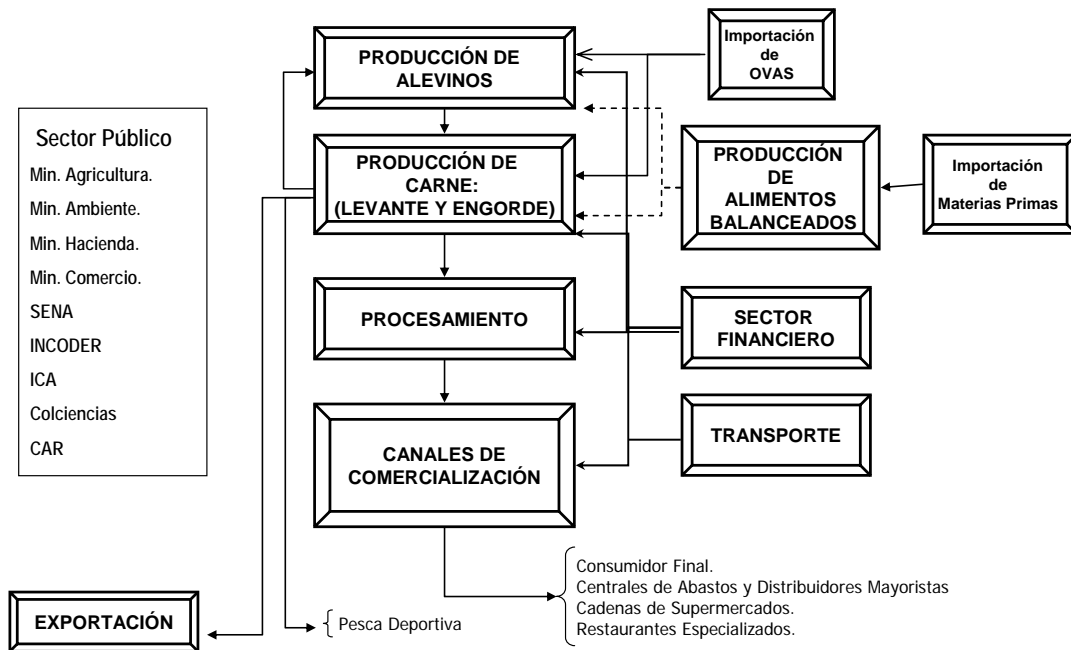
Sector Público
Min. Agricultura.
Min. Ambiente.
Min. Hacienda.
Min. Comercio.
SENA
INCODER
ICA
Colciencias
CAR

PRODUCCIÓN DE ALEVINOS

Importación de OVAS

PRODUCCIÓN DE CARNE: (LEVANTE Y ENGORDE)

PRODUCCIÓN DE ALIMENTOS BALANCEADOS

Importación de Materias Primas

PROCESAMIENTO

SECTOR FINANCIERO

CANALES DE COMERCIALIZACIÓN

TRANSPORTE

Consumidor Final.
Centrales de Abastos y Distribuidores Mayoristas
Cadenas de Supermercados.
Restaurantes Especializados.

EXPORTACIÓN

Pesca Deportiva